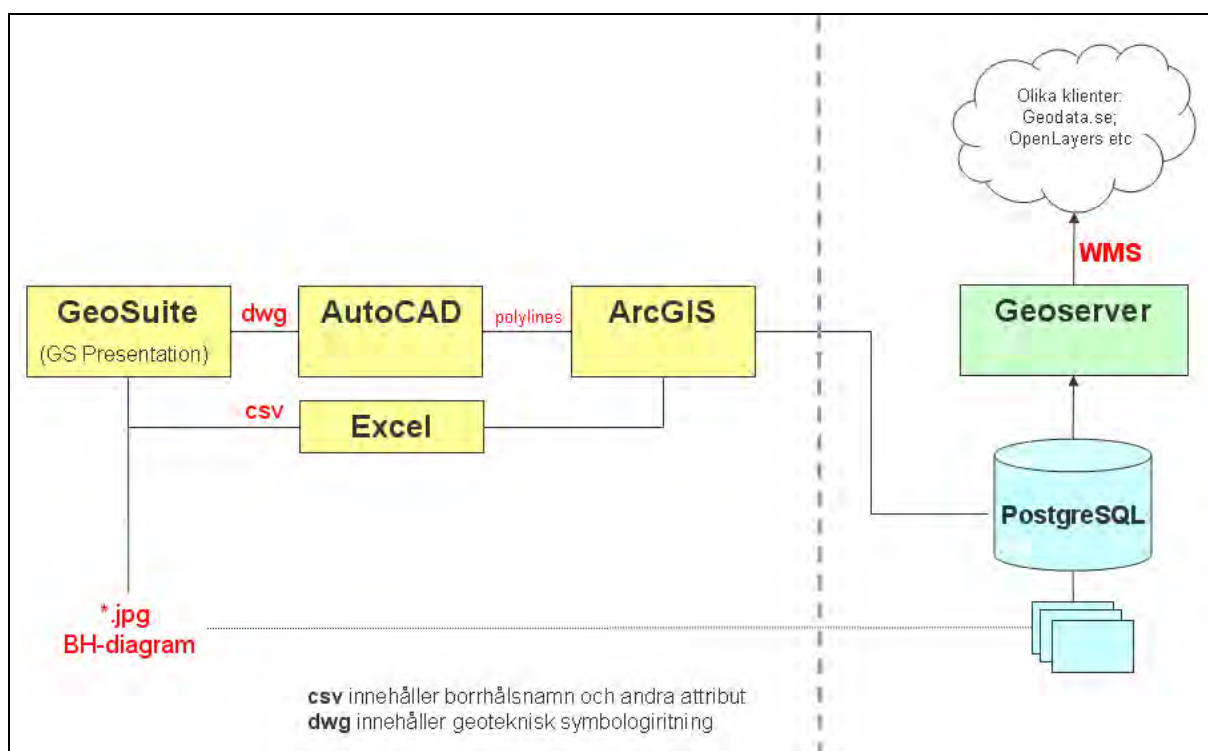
Olika klienter: Geodata.se; OpenLayers etc

WMS

GeoSuite
(GS Presentation)

dwg

AutoCAD

polylines

ArcGIS

Geoserver

csv

Excel

PostgreSQL

*.jpg
BH-diagram

**csv** innehåller borrhålsnamn och andra attribut
**dwg** innehåller geoteknisk symbologiritning